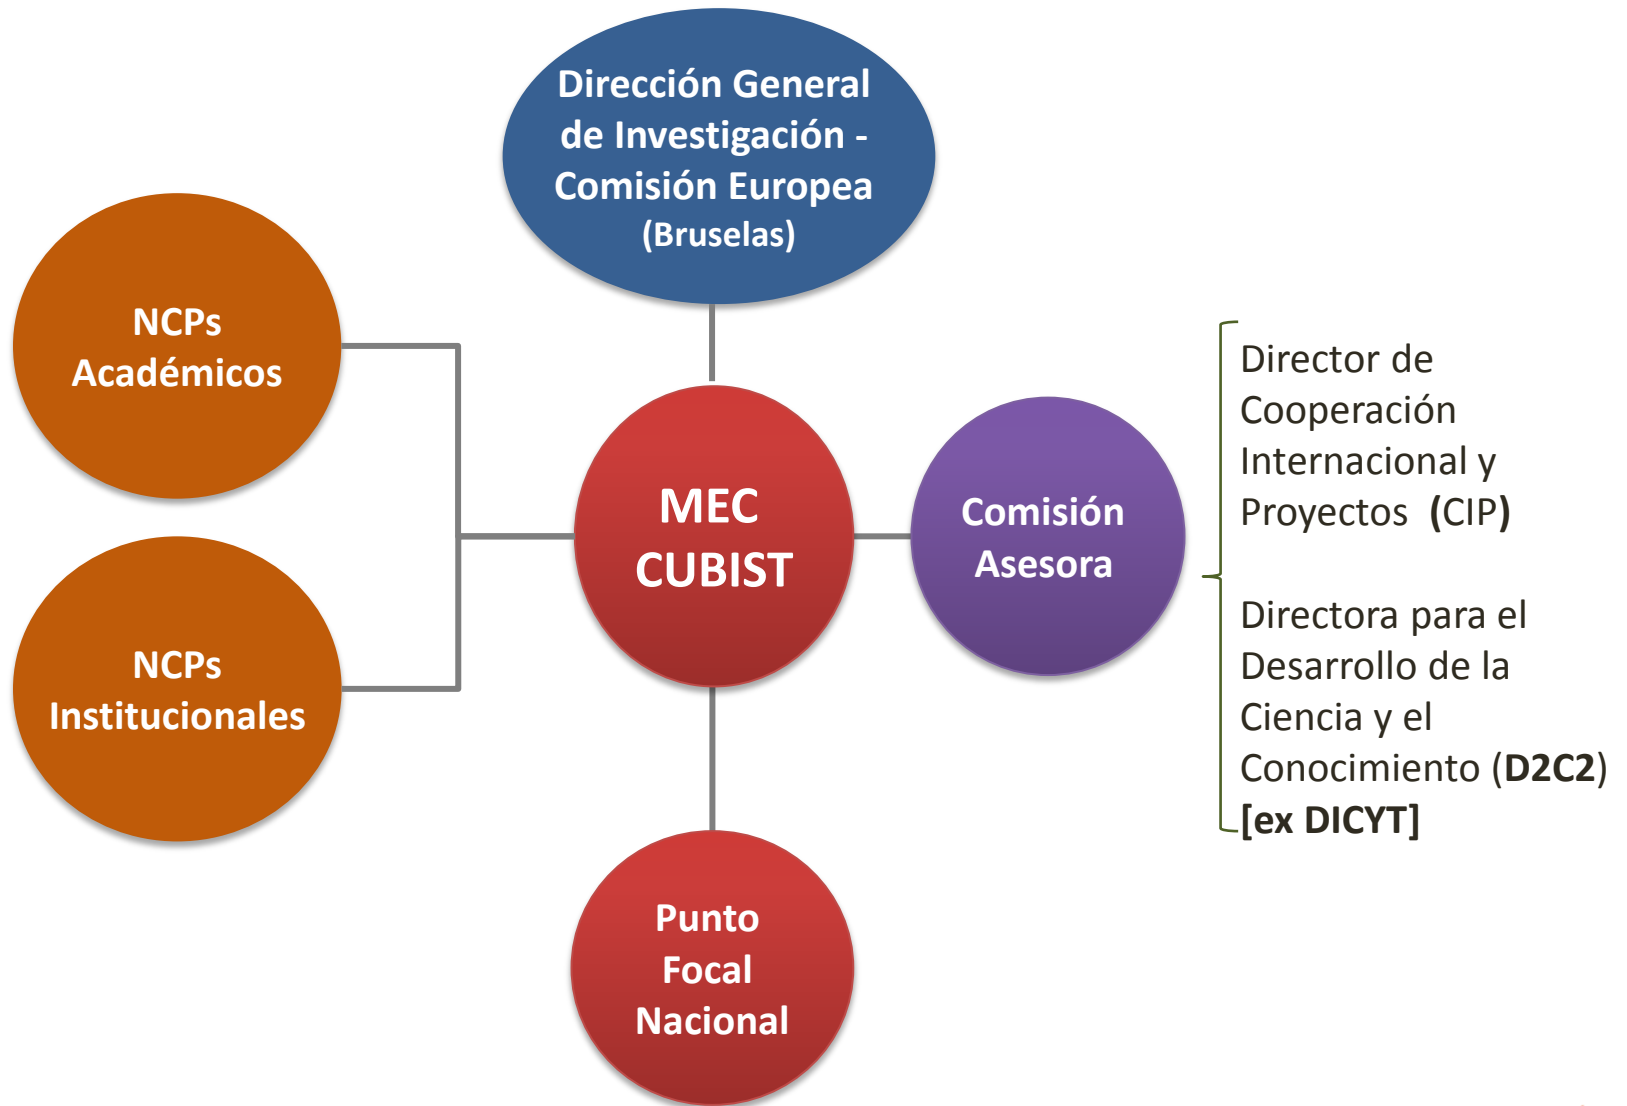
Dirección General de Investigación - Comisión Europea (Bruselas)

NCPs Académicos

NCPs Institucionales

MEC CUBIST

Comisión Asesora

Director de Cooperación Internacional y Proyectos (CIP)

Directora para el Desarrollo de la Ciencia y el Conocimiento (D2C2) [ex DICYT]

Punto Focal Nacional